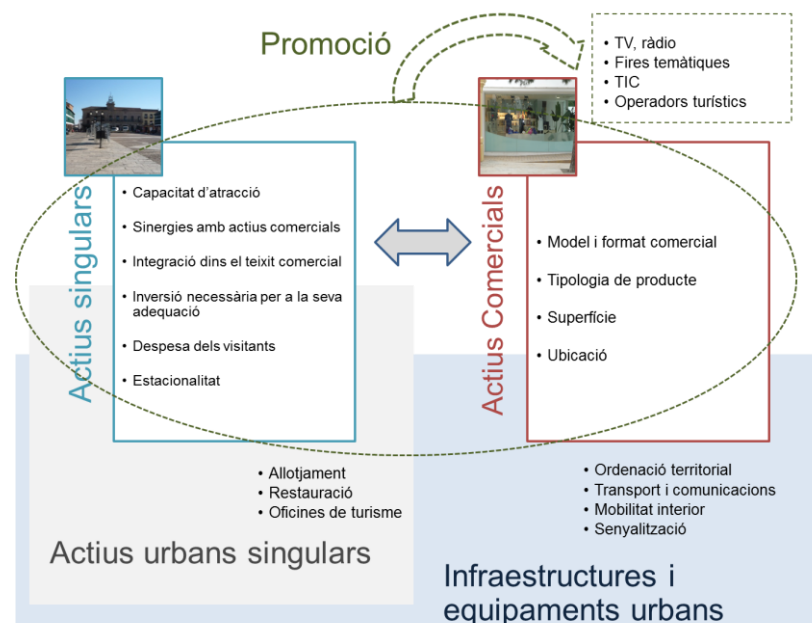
Promoció

• TV, ràdio
• Fires temàtiques
• TIC
• Operadors turístics

Actius singulars

• Capacitat d'atracció
• Sinergies amb actius comercials
• Integració dins el teixit comercial
• Inversió necessària per a la seva adequació
• Despesa dels visitants
• Estacionalitat

Actius Comercials

• Model i format comercial
• Tipologia de producte
• Superfície
• Ubicació

• Allotjament
• Restauració
• Oficines de turisme

Actius urbans singulars

• Ordenació territorial
• Transport i comunicacions
• Mobilitat interior
• Senyalització

Infraestructures i equipaments urbans